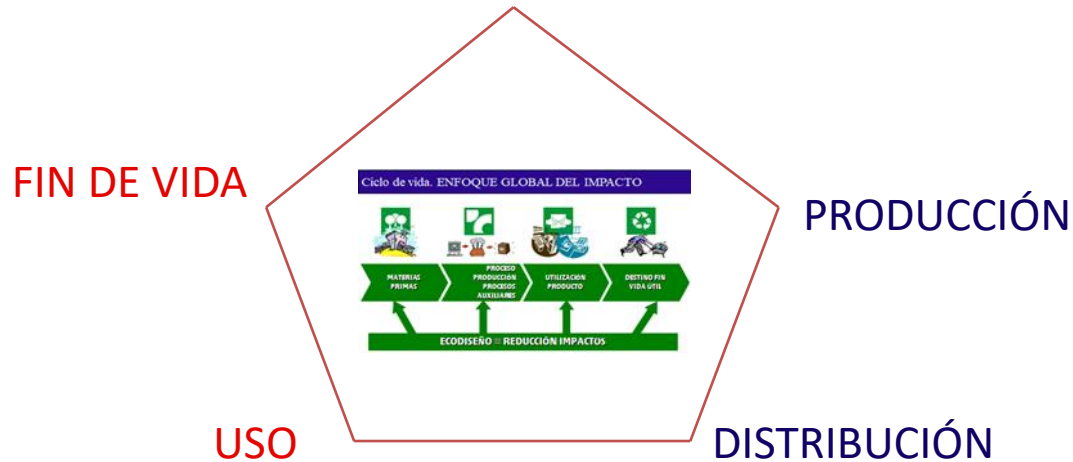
FIN DE VIDA

PRODUCCIÓN

Ciclo de vida. ENFOQUE GLOBAL DEL IMPACTO

MATERIAS PRIMAS

PROCESO PRODUCCIÓN PROCESOS AUXILIARES

UTILIZACIÓN PRODUCTO

DESTINO FIN VIDA ÚTIL

ECODISEÑO = REDUCCIÓN IMPACTOS

USO

DISTRIBUCIÓN